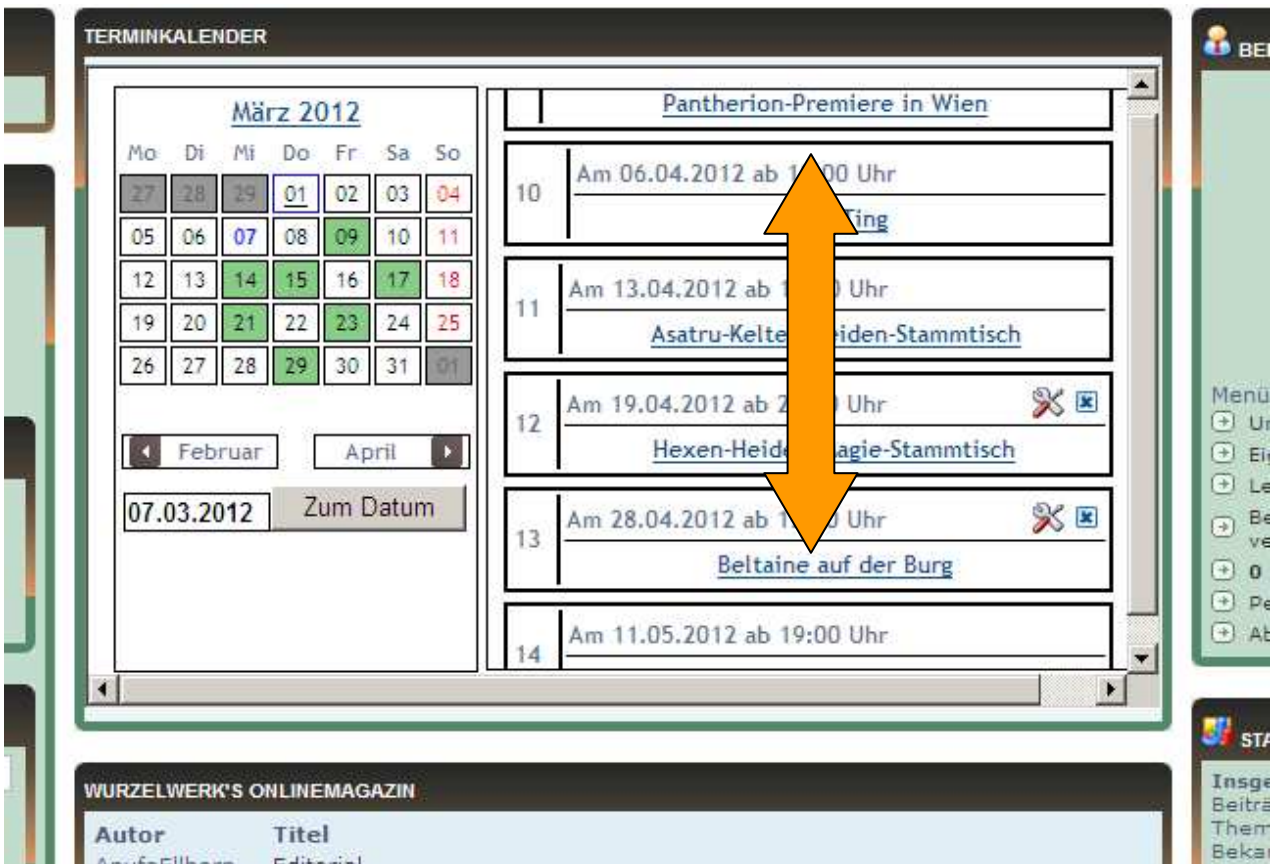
TERMINKALENDER

März 2012

| Mo | Di | Mi | Do | Fr | Sa | So |
|---|---|---|---|---|---|---|
| 27 | 28 | 29 | 01 | 02 | 03 | 04 |
| 05 | 06 | 07 | 08 | 09 | 10 | 11 |
| 12 | 13 | 14 | 15 | 16 | 17 | 18 |
| 19 | 20 | 21 | 22 | 23 | 24 | 25 |
| 26 | 27 | 28 | 29 | 30 | 31 | 01 |

Februar

April

07.03.2012

Zum Datum

Pantherion-Premiere in Wien

10 Am 06.04.2012 ab 1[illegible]00 Uhr
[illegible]Ting

11 Am 13.04.2012 ab 1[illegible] Uhr
Asatru-Kelte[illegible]eiden-Stammtisch

12 Am 19.04.2012 ab 2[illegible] Uhr
Hexen-Heide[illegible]agie-Stammtisch

13 Am 28.04.2012 ab 1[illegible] Uhr
Beltaine auf der Burg

14 Am 11.05.2012 ab 19:00 Uhr

BE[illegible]

Menü
U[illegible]
Ei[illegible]
Le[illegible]
Be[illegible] ve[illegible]
0
Pe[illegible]
Ab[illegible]

STA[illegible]
Insge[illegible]
Beitr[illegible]
Them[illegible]
Beka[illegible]

WURZELWERK'S ONLINEMAGAZIN

Autor Titel
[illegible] Editorial